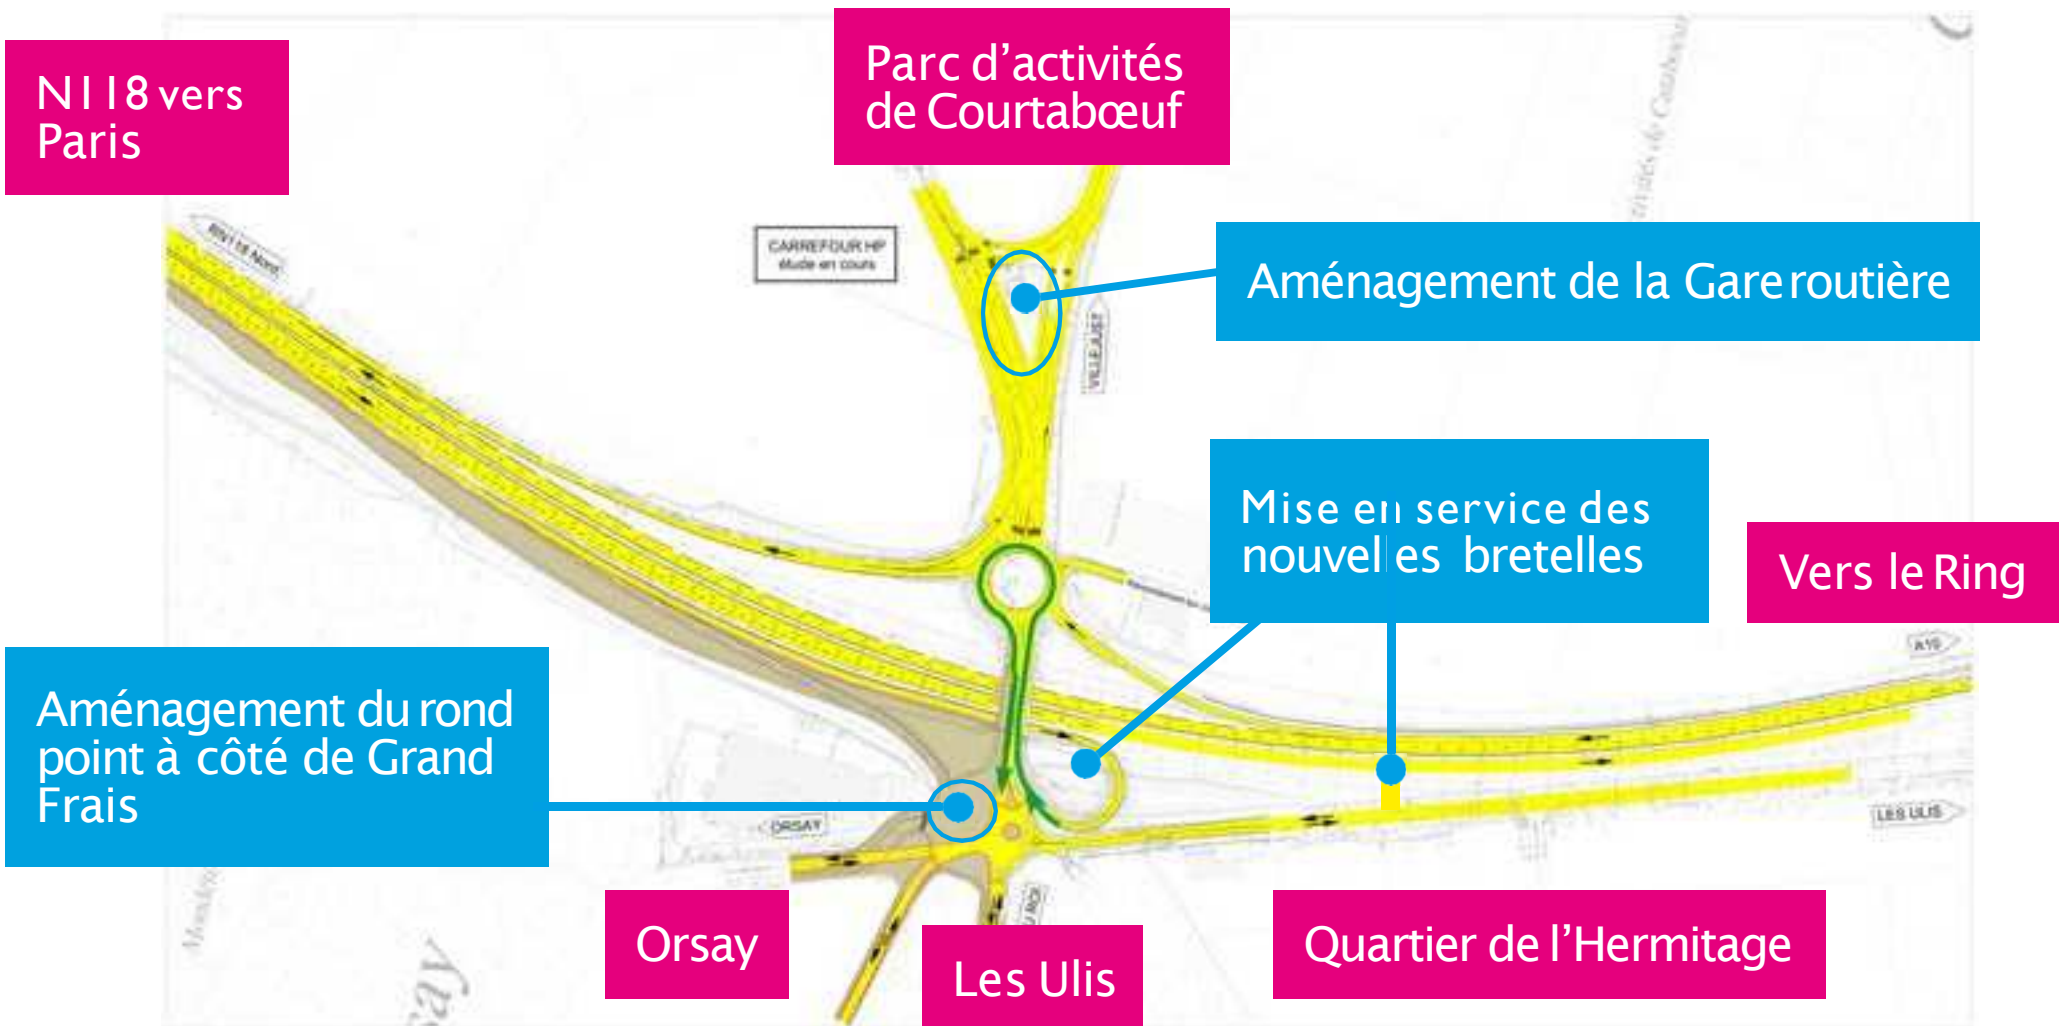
N118 vers Paris

Parc d'activités de Courtabœuf

CARREFOUR HP
étude en cours

Aménagement de la Gare routière

VILLEJUST

Mise en service des nouvelles bretelles

Vers le Ring

A10

Aménagement du rond point à côté de Grand Frais

ORSAY

LES ULIS

Orsay

Les Ulis

Quartier de l'Hermitage